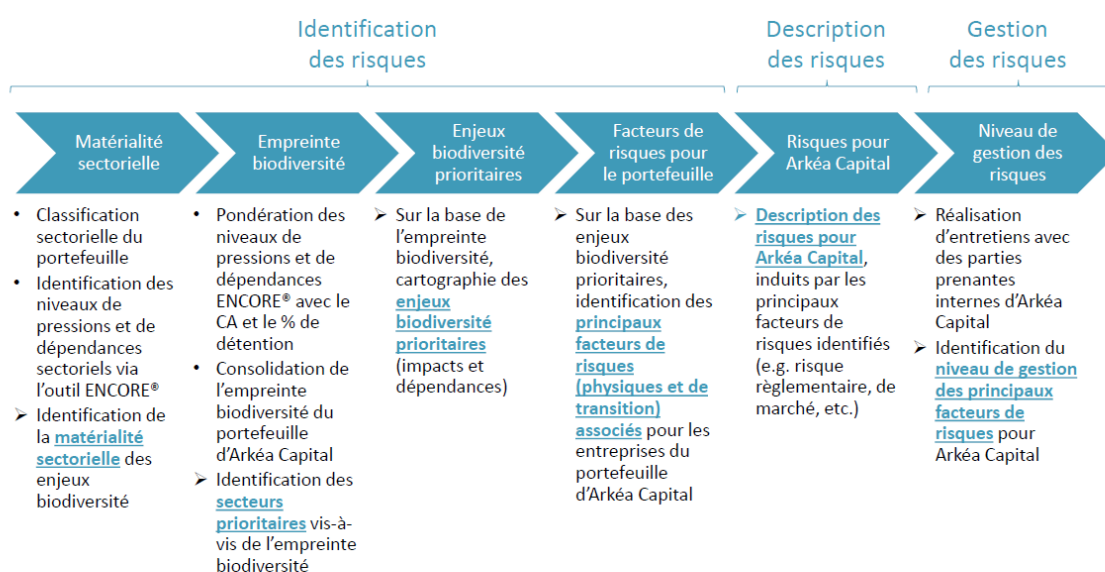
Identification des risques

Description des risques

Gestion des risques

Matérialité sectorielle

Empreinte biodiversité

Enjeux biodiversité prioritaires

Facteurs de risques pour le portefeuille

Risques pour Arkéa Capital

Niveau de gestion des risques

• Classification sectorielle du portefeuille
• Identification des niveaux de pressions et de dépendances sectoriels via l'outil ENCORE®
➢ Identification de la matérialité sectorielle des enjeux biodiversité

• Pondération des niveaux de pressions et de dépendances ENCORE® avec le CA et le % de détention
• Consolidation de l'empreinte biodiversité du portefeuille d'Arkéa Capital
➢ Identification des secteurs prioritaires vis-à-vis de l'empreinte biodiversité

➢ Sur la base de l'empreinte biodiversité, cartographie des enjeux biodiversité prioritaires (impacts et dépendances)

➢ Sur la base des enjeux biodiversité prioritaires, identification des principaux facteurs de risques (physiques et de transition) associés pour les entreprises du portefeuille d'Arkéa Capital

➢ Description des risques pour Arkéa Capital, induits par les principaux facteurs de risques identifiés (e.g. risque règlementaire, de marché, etc.)

➢ Réalisation d'entretiens avec des parties prenantes internes d'Arkéa Capital
➢ Identification du niveau de gestion des principaux facteurs de risques pour Arkéa Capital